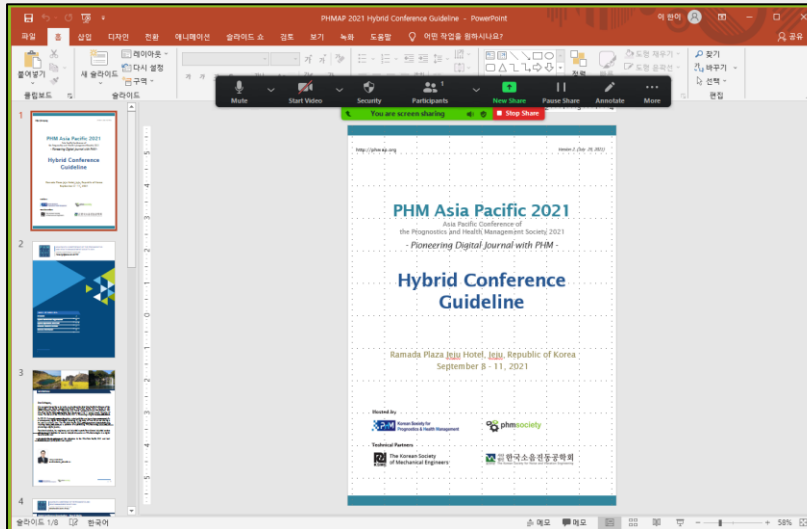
PHMAP 2021 Hybrid Conference Guideline - PowerPoint

이 한미

파일 홈 삽입 디자인 전환 애니메이션 슬라이드 쇼 검토 보기 녹화 도움말 어떤 작업을 원하시나요?

공유

붙여넣기 새 슬라이드 레이아웃 다시 설정 구역 클립보드 슬라이드

찾기 바꾸기 선택 편집

Mute Start Video Security Participants New Share Pause Share Annotate More

You are screen sharing Stop Share

http://phmap.org Version 1 (July 20, 2021)

PHM Asia Pacific 2021

Asia Pacific Conference of the Prognostics and Health Management Society 2021

- Pioneering Digital Journal with PHM -

Hybrid Conference Guideline

Ramada Plaza Jeju Hotel, Jeju, Republic of Korea
September 8 - 11, 2021

Hosted by

Korean Society for Prognostics & Health Management

phmsociety

Technical Partners

The Korean Society of Mechanical Engineers

한국소음진동공학회

슬라이드 1/8 한국어

메모 메모 58%